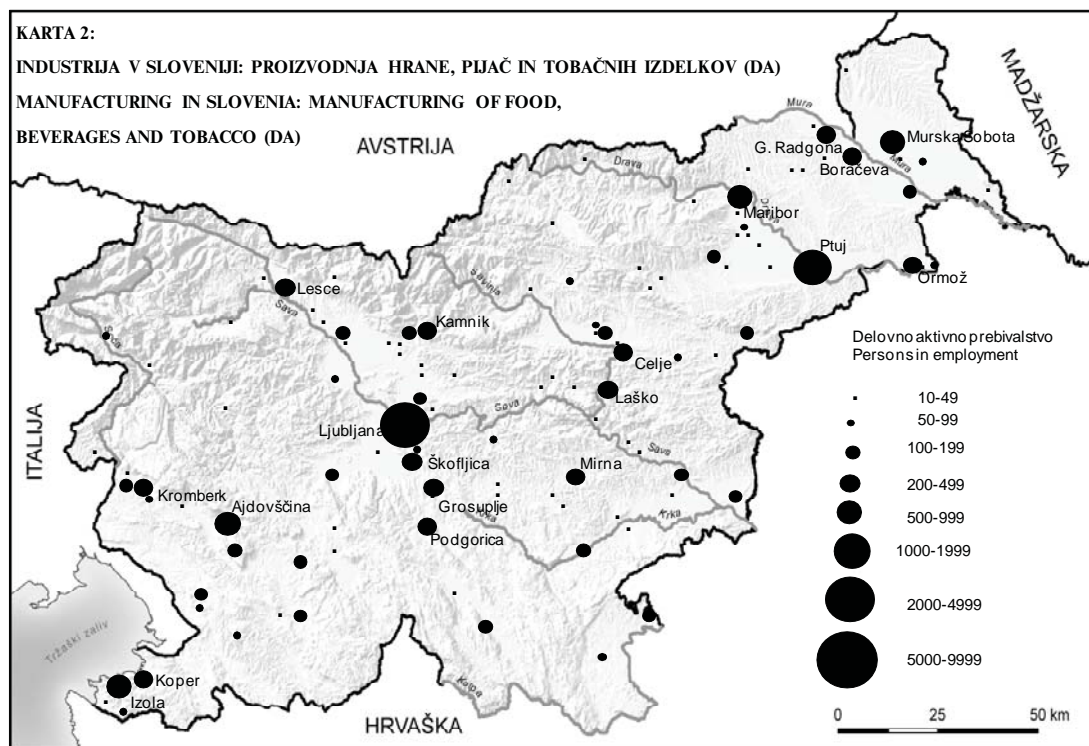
KARTA 2:
INDUSTRIJA V SLOVENIJI: PROIZVODNJA HRANE, PIJAČ IN TOBAČNIH IZDELKOV (DA)
MANUFACTURING IN SLOVENIA: MANUFACTURING OF FOOD, BEVERAGES AND TOBACCO (DA)

AVSTRIJA
MADŽARSKA
ITALIJA
HRVAŠKA

Mura
Drava
Savinja
Sava
Krka
Kolpa
Soča
Tržaški zaliv

G. Radgona
Murska Sobota
Boračeva
Maribor
Ptuj
Ormož
Lesce
Kamnik
Celje
Laško
Ljubljana
Škofljica
Mirna
Kromberk
Ajdovščina
Grosuplje
Podgorica
Koper
Izola

Delovno aktivno prebivalstvo
Persons in employment
10-49
50-99
100-199
200-499
500-999
1000-1999
2000-4999
5000-9999

0
25
50 km